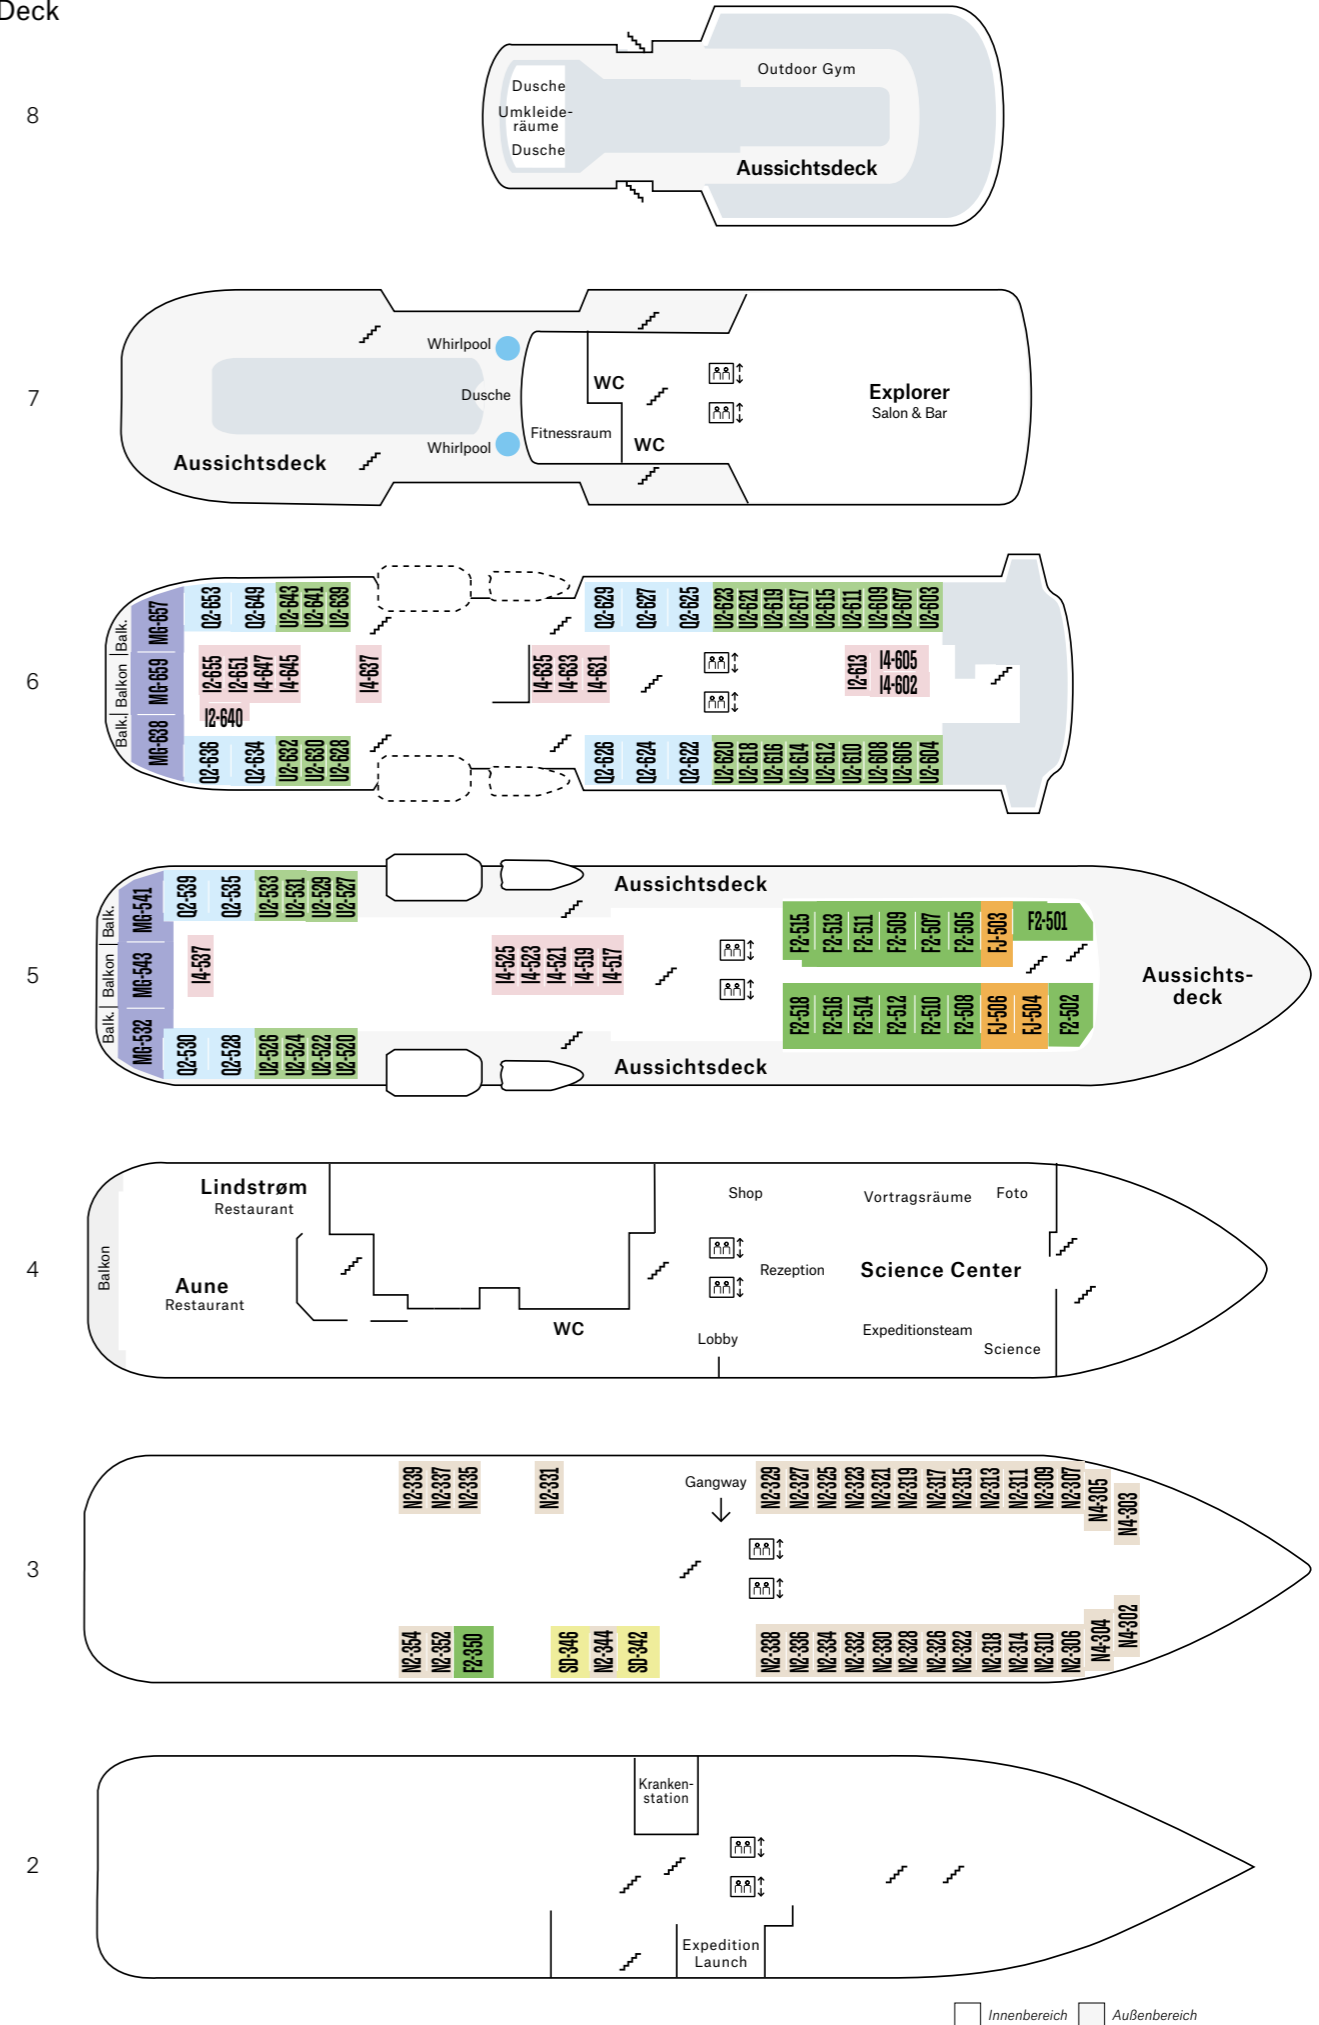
Deck

8

Dusche
Umkleideräume
Dusche
Outdoor Gym
Aussichtsdeck

7

Whirlpool
Dusche
Whirlpool
Aussichtsdeck
Fitnessraum
WC
WC
Explorer
Salon & Bar

6

Balk.
Balkon
Balk.
MG-657
MG-659
MG-638
Q2-653
Q2-649
U2-643
U2-641
U2-639
I2-655
I2-651
I4-647
I4-645
I2-640
I4-637
Q2-636
Q2-634
U2-632
U2-630
U2-628
I4-635
I4-633
I4-631
Q2-629
Q2-627
Q2-625
U2-623
U2-621
U2-619
U2-617
U2-615
U2-611
U2-609
U2-607
U2-603
I2-613
I4-605
I4-602
Q2-626
Q2-624
Q2-622
U2-620
U2-618
U2-616
U2-614
U2-612
U2-610
U2-608
U2-606
U2-604

5

Balk.
Balkon
Balk.
MG-541
MG-543
MG-532
Q2-539
Q2-535
U2-533
U2-531
U2-529
U2-527
I4-537
Q2-530
Q2-528
U2-526
U2-524
U2-522
U2-520
Aussichtsdeck
I4-525
I4-523
I4-521
I4-519
I4-517
Aussichtsdeck
F2-515
F2-513
F2-511
F2-509
F2-507
F2-505
FJ-503
F2-501
F2-518
F2-516
F2-514
F2-512
F2-510
F2-508
FJ-506
FJ-504
F2-502
Aussichtsdeck

4

Balkon
Lindstrøm
Restaurant
Aune
Restaurant
WC
Shop
Rezeption
Lobby
Vortragsräume
Foto
Science Center
Expeditionsteam
Science

3

N2-339
N2-337
N2-335
N2-331
Gangway
N2-329
N2-327
N2-325
N2-323
N2-321
N2-319
N2-317
N2-315
N2-313
N2-311
N2-309
N2-307
N4-305
N4-303
N2-354
N2-352
F2-350
SD-346
N2-344
SD-342
N2-338
N2-336
N2-334
N2-332
N2-330
N2-328
N2-326
N2-322
N2-318
N2-314
N2-310
N2-306
N4-304
N4-302

2

Krankenstation
Expedition Launch

Innenbereich
Außenbereich